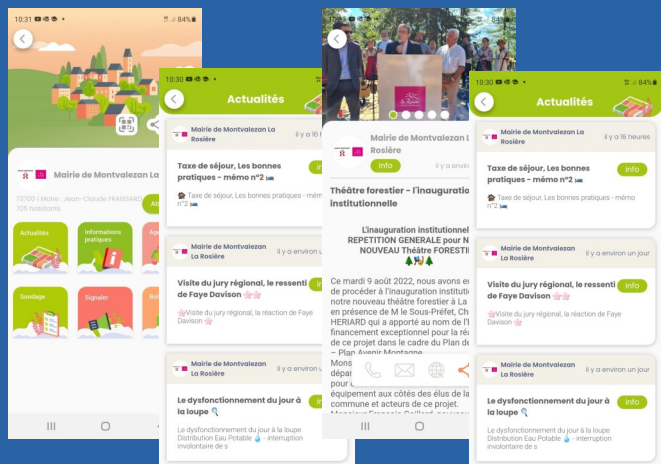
10:31 84%

Mairie de Montvalezan La

73700 | Maire : Jean-Claude FRASSARD
705 habitants

Ab

Actualités

Informations pratiques

Ag

Sondage

Signaler

Bo

10:30 84%

Actualités

Mairie de Montvalezan La Rosière

il y a 16 h

Taxe de séjour, Les bonnes pratiques - mémo n°2

info

Taxe de séjour, Les bonnes pratiques - mémo n°2

Mairie de Montvalezan La Rosière

il y a environ un

Visite du jury régional, le ressenti de Faye Davison

info

Visite du jury régional, la réaction de Faye Davison

Mairie de Montvalezan La Rosière

il y a environ un

Le dysfonctionnement du jour à la loupe

info

Le dysfonctionnement du jour à la loupe
Distribution Eau Potable - interruption involontaire de s

Mairie de Montvalezan La Rosière

Info

il y a environ

Théâtre forestier - l'inauguration institutionnelle

L'inauguration institutionnel
REPETITION GENERALE pour N
NOUVEAU Théâtre FORESTIE

Ce mardi 9 août 2022, nous avons eu
de procéder à l'inauguration instituti
notre nouveau théâtre forestier à La
en présence de M le Sous-Préfet, Ch
HERIARD qui a apporté au nom de l'
financement exceptionnel pour la ré
de ce projet dans le cadre du Plan de
– Plan Avenir Montagne
Mons
dépa
pour
équipement aux côtés des élus de la
commune et acteurs de ce projet.
Monsieur François Gaillard, nouveau

10:30 84%

Actualités

Mairie de Montvalezan La Rosière

il y a 16 heures

Taxe de séjour, Les bonnes pratiques - mémo n°2

info

Taxe de séjour, Les bonnes pratiques - mémo n°2

Mairie de Montvalezan La Rosière

il y a environ un jour

Visite du jury régional, le ressenti de Faye Davison

info

Visite du jury régional, la réaction de Faye Davison

Mairie de Montvalezan La Rosière

il y a environ un jour

Le dysfonctionnement du jour à la loupe

info

Le dysfonctionnement du jour à la loupe
Distribution Eau Potable - interruption involontaire de s